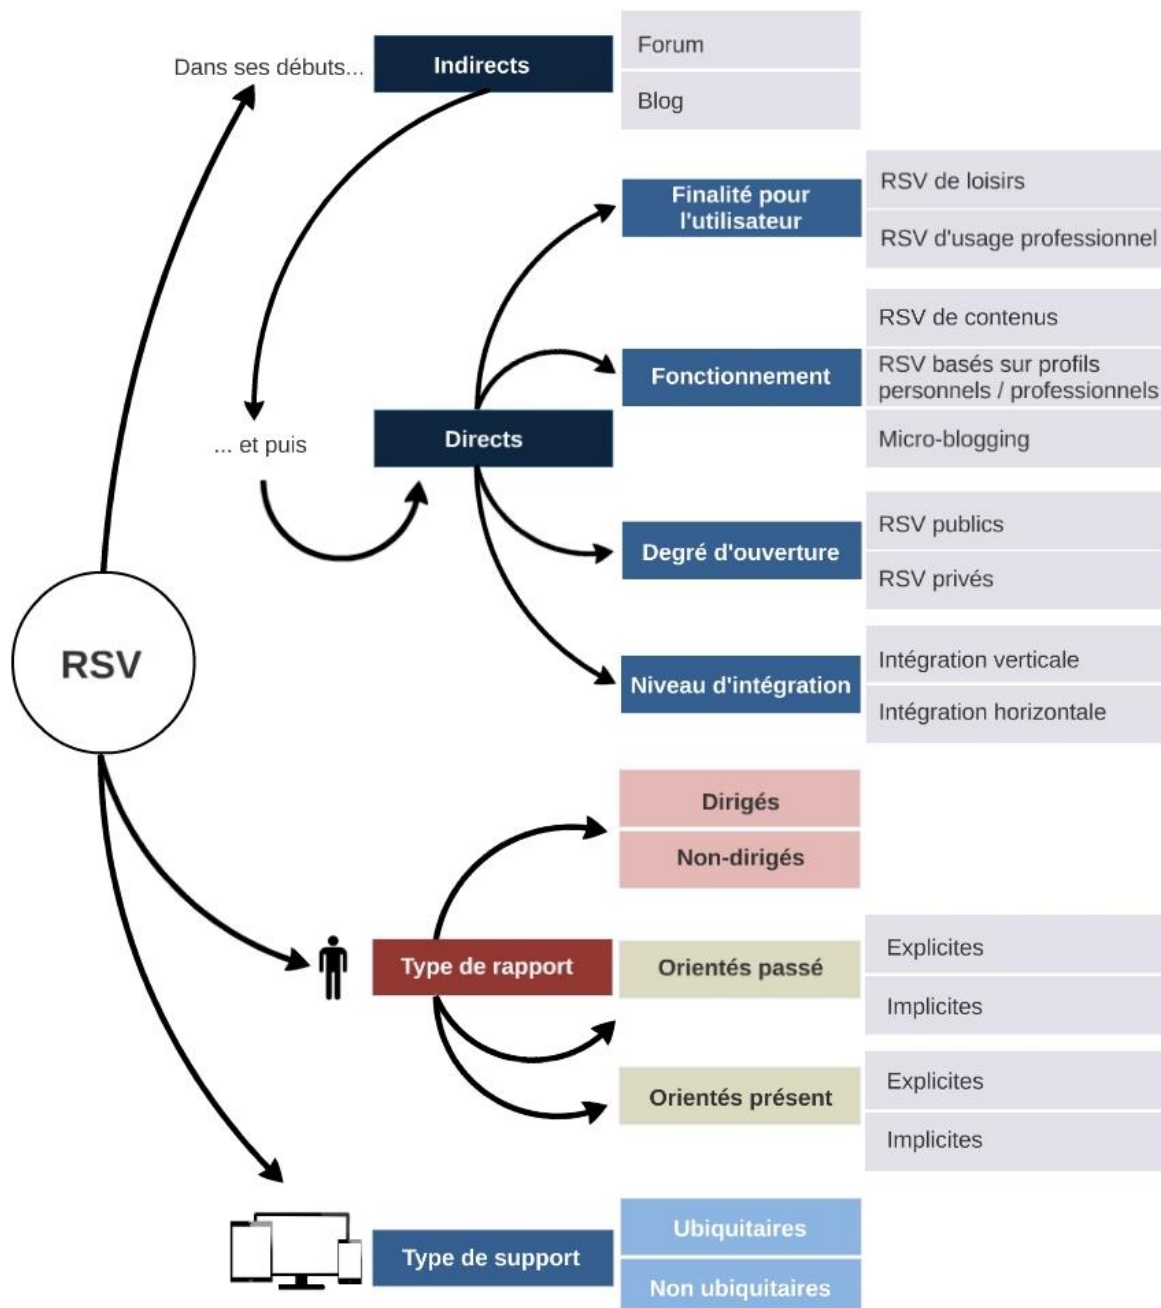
Dans ses débuts...

Indirects

Forum

Blog

Finalité pour l'utilisateur

RSV de loisirs

RSV d'usage professionnel

RSV de contenus

Fonctionnement

RSV basés sur profils personnels / professionnels

... et puis

Directs

Micro-blogging

RSV publics

Degré d'ouverture

RSV privés

RSV

Intégration verticale

Niveau d'intégration

Intégration horizontale

Dirigés

Non-dirigés

Explicites

Type de rapport

Orientés passé

Implicites

Explicites

Orientés présent

Implicites

Ubiquitaires

Type de support

Non ubiquitaires